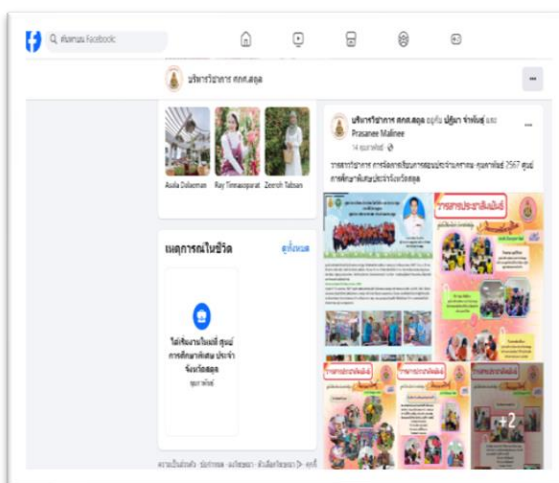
ค้นหาบน Facebook

บริหารวิชาการ ศกศ.สตูล

Asila Dolaeman Ray Timasoparat Zeeroh Tabsan

เหตุการณ์ในชีวิต ดูทั้งหมด

ได้เริ่มงานใหม่ที่ ศูนย์การศึกษาพิเศษ ประจำจังหวัดสตูล

พฤษภาคม

บริหารวิชาการ ศกศ.สตูล อยู่กับ ปฏิมา จำพันธ์ และ Prasanee Malinee

14 กุมภาพันธ์

รายการวิชาการ การจัดการเรียนการสอนประจำเดือนมกราคม-กุมภาพันธ์ 2567 ศูนย์การศึกษาพิเศษประจำจังหวัดสตูล

วารสารประชาสัมพันธ์

วารสารประชาสัมพันธ์

วารสารประชาสัมพันธ์

+2

ความเป็นส่วนตัว · ข้อกำหนด · โฆษณา · ตัวเลือกโฆษณา · คุกกี้